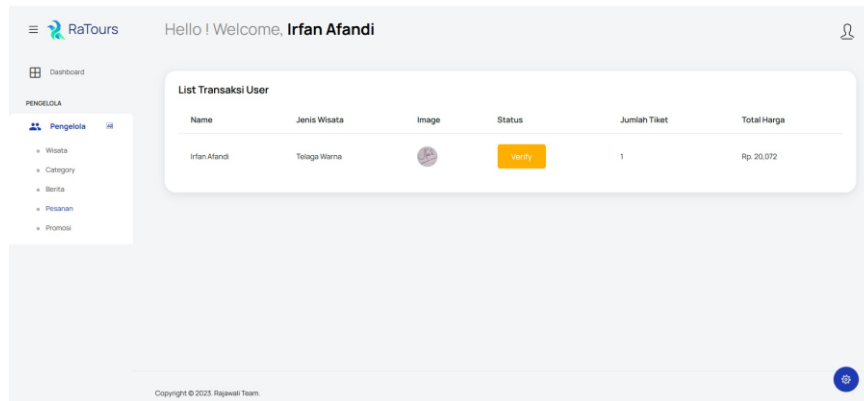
RaTours

Hello ! Welcome, **Irfan Afandi**

Dashboard

PENGELOLA

Pengelola

Wisata
Category
Berita
Pesanan
Promosi

List Transaksi User

| Name | Jenis Wisata | Image | Status | Jumlah Tiket | Total Harga |
|---|---|---|---|---|---|
| Irfan Afandi | Telaga Warna | | Verify | 1 | Rp. 20,072 |

Copyright © 2023. Rajawali Team.